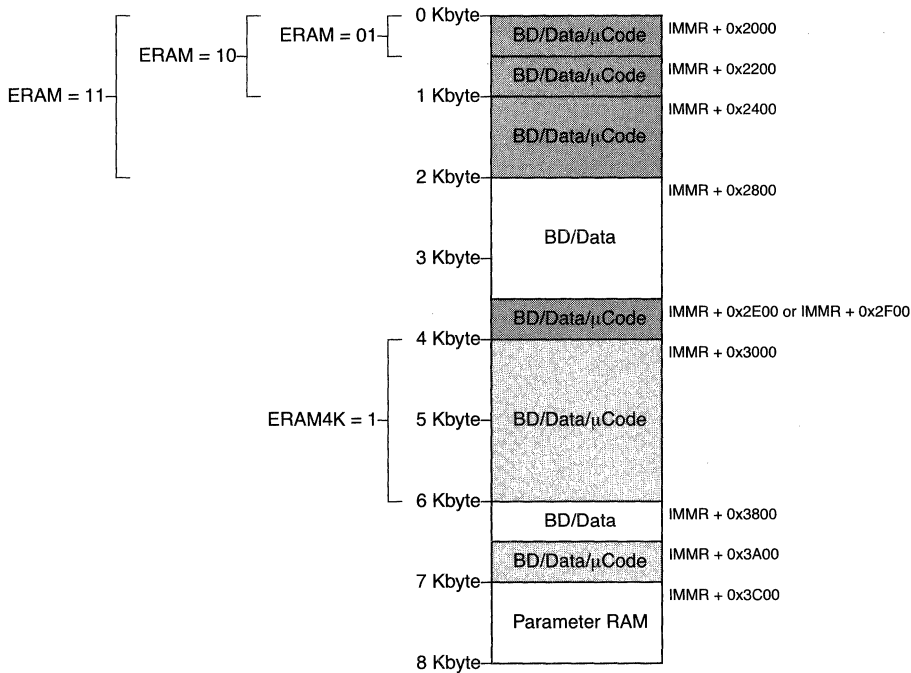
ERAM = 11

ERAM = 10

ERAM = 01

0 Kbyte

BD/Data/μCode

IMMR + 0x2000

BD/Data/μCode

IMMR + 0x2200

1 Kbyte

BD/Data/μCode

IMMR + 0x2400

2 Kbyte

IMMR + 0x2800

BD/Data

3 Kbyte

BD/Data/μCode

IMMR + 0x2E00 or IMMR + 0x2F00

4 Kbyte

IMMR + 0x3000

ERAM4K = 1

5 Kbyte

BD/Data/μCode

6 Kbyte

BD/Data

IMMR + 0x3800

BD/Data/μCode

IMMR + 0x3A00

7 Kbyte

IMMR + 0x3C00

Parameter RAM

8 Kbyte